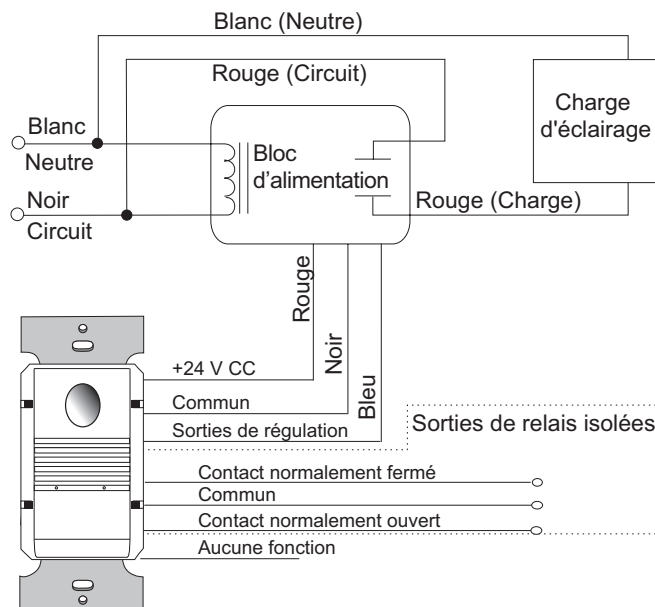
Blanc (Neutre)

Rouge (Circuit)

Charge d'éclairage

Blanc

Neutre

Bloc d'alimentation

Noir

Circuit

Rouge (Charge)

Rouge

Noir

Bleu

+24 V CC

Commun

Sorties de régulation

Sorties de relais isolées

Contact normalement fermé

Commun

Contact normalement ouvert

Aucune fonction